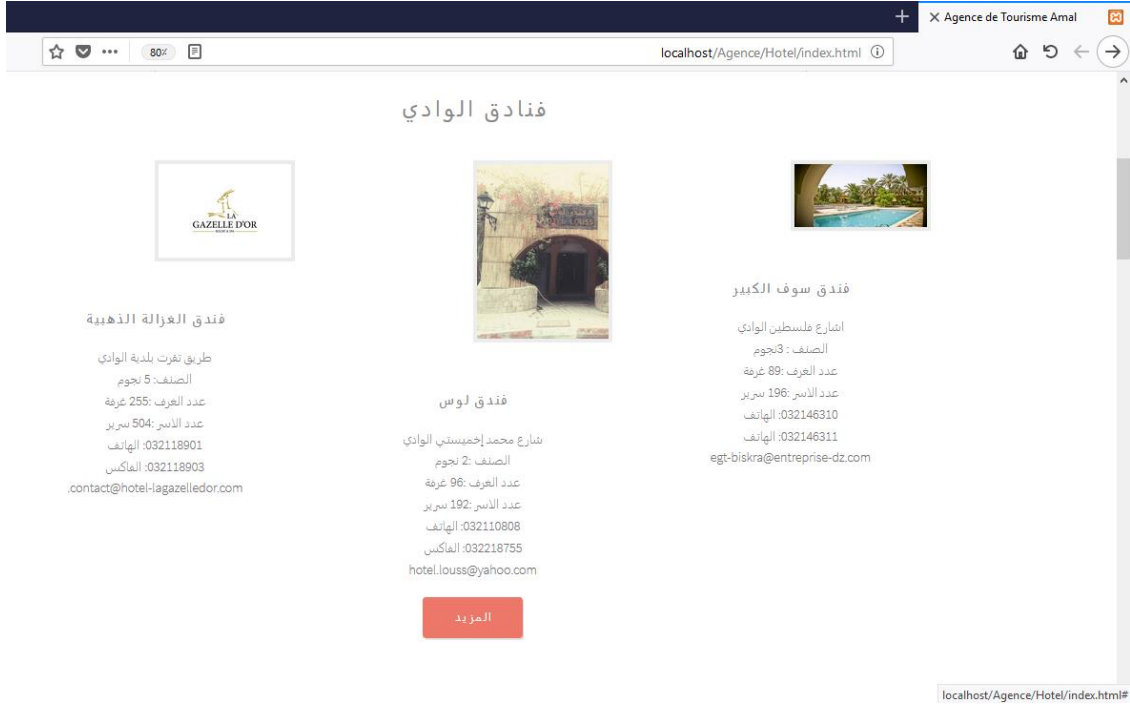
Agence de Tourisme Amal

80%

localhost/Agence/Hotel/index.html

فنادق الوادي

LA GAZELLE D'OR

فندق سوف الكبير

اشارع فلسطين الوادي
الصنف : 3نجوم
عدد الغرف :89 غرفة
عدد الأسر :196 سرير
032146310: الهاتف
032146311: الهاتف
egt-biskra@entreprise-dz.com

فندق لوس

شارع محمد إخميستي الوادي
الصنف :2 نجوم
عدد الغرف :96 غرفة
عدد الأسر :192 سرير
032110808: الهاتف
032218755: الفاكس
hotel.louss@yahoo.com

المزيد

فندق الغزالة الذهبية

طريق تقرت بلدية الوادي
الصنف: 5 نجوم
عدد الغرف :255 غرفة
عدد الأسر :504 سرير
032118901: الهاتف
032118903: الفاكس
.contact@hotel-lagazelledor.com

localhost/Agence/Hotel/index.html#